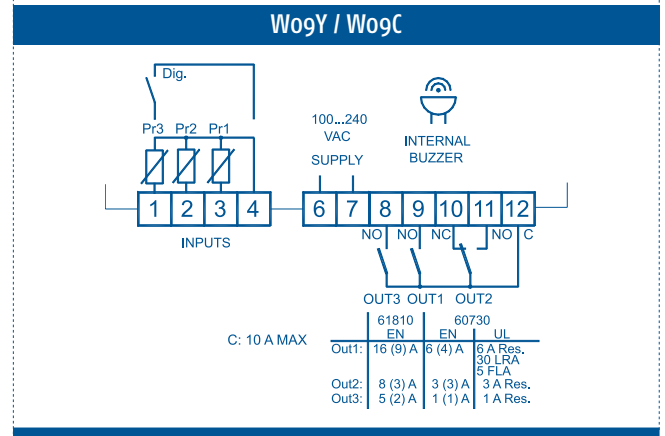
W09Y / W09C

Dig.

Pr3 Pr2 Pr1

1 2 3 4

INPUTS

100...240 VAC SUPPLY

INTERNAL BUZZER

6 7 8 9 10 11 12

NO NO NC NO C

OUT3 OUT1 OUT2

C: 10 A MAX

| | 61810 EN | 60730 EN | UL |
|---|---|---|---|
| Out1: | 16 (9) A | 6 (4) A | 6 A Res. 30 LRA 5 FLA |
| Out2: | 8 (3) A | 3 (3) A | 3 A Res. |
| Out3: | 5 (2) A | 1 (1) A | 1 A Res. |